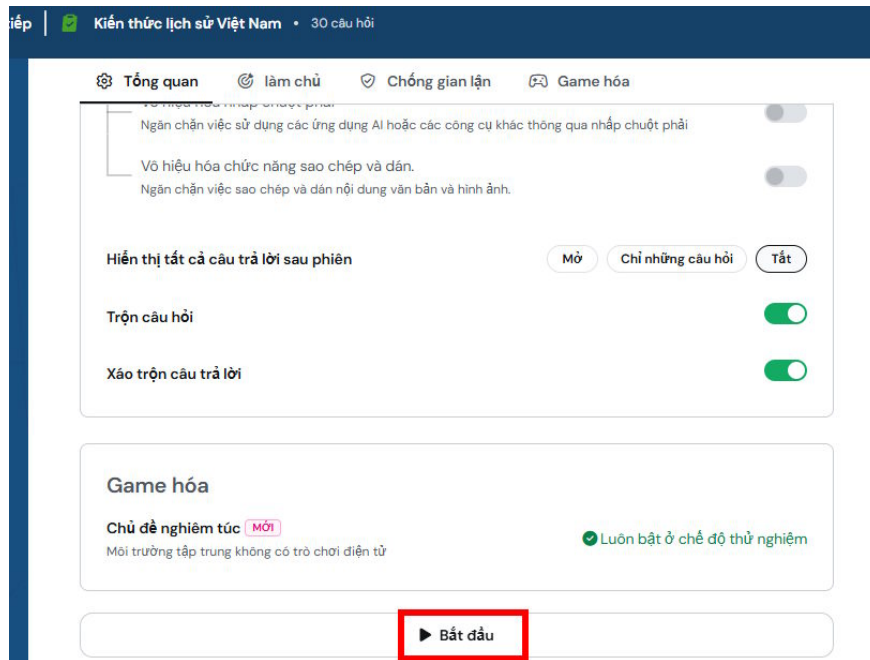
iếp | Kiến thức lịch sử Việt Nam • 30 câu hỏi

Tổng quan | làm chủ | Chống gian lận | Game hóa

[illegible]
Ngăn chặn việc sử dụng các ứng dụng AI hoặc các công cụ khác thông qua nhấp chuột phải

Vô hiệu hóa chức năng sao chép và dán.
Ngăn chặn việc sao chép và dán nội dung văn bản và hình ảnh.

Hiển thị tất cả câu trả lời sau phiên
Mở | Chỉ những câu hỏi | Tắt

Trộn câu hỏi

Xáo trộn câu trả lời

Game hóa

Chủ đề nghiêm túc MỚI
Môi trường tập trung không có trò chơi điện tử
Luôn bật ở chế độ thử nghiệm

Bắt đầu